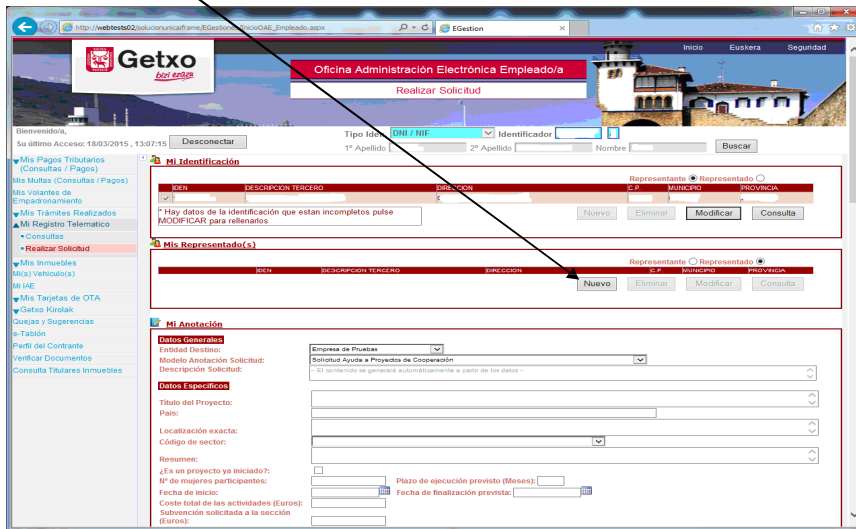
http://webtests02/solucionunicaframe/EGestion/InicioOAE_Empleado.aspx
EGestion

Inicio Euskera Seguridad

Getxo
bizi ezazu

Oficina Administración Electrónica Empleado/a
Realizar Solicitud

Bienvenido/a,
Su último Acceso: 18/03/2015 , 13:07:15
Desconectar

Tipo Iden DNI / NIF Identificador
1º Apellido 2º Apellido Nombre
Buscar

Mis Pagos Tributarios (Consultas / Pagos)
Mis Multas (Consultas / Pagos)
Mis Volantes de Empadronamiento
Mis Trámites Realizados
Mi Registro Telematico
• Consultas
• Realizar Solicitud
Mis Inmuebles
Mi(s) Vehiculo(s)
Mi IAE
Mis Tarjetas de OTA
Getxo Kirolak
Quejas y Sugerencias
e-Tablón
Perfil del Contrante
Verificar Documentos
Consulta Titulares Inmuebles

Mi Identificación
Representante Representado

| IDEN | DESCRIPCION TERCERO | DIRECCION | C.P. | MUNICIPIO | PROVINCIA |
|---|---|---|---|---|---|

* Hay datos de la identificación que estan incompletos pulse MODIFICAR para rellenarlos
Nuevo Eliminar Modificar Consulta

Mis Representado(s)
Representante Representado

| IDEN | DESCRIPCION TERCERO | DIRECCION | C.P. | MUNICIPIO | PROVINCIA |
|---|---|---|---|---|---|

Nuevo Eliminar Modificar Consulta

Mi Anotación
Datos Generales
Entidad Destino: Empresa de Pruebas
Modelo Anotación Solicitud: Solicitud Ayuda a Proyectos de Cooperación
Descripción Solicitud: -- El contenido se generará automáticamente a partir de los datos --
Datos Específicos
Título del Proyecto:
País:
Localización exacta:
Código de sector:
Resumen:
¿Es un proyecto ya iniciado?:
Nº de mujeres participantes:
Plazo de ejecución previsto (Meses):
Fecha de inicio:
Fecha de finalización prevista:
Coste total de las actividades (Euros):
Subvención solicitada a la sección (Euros):